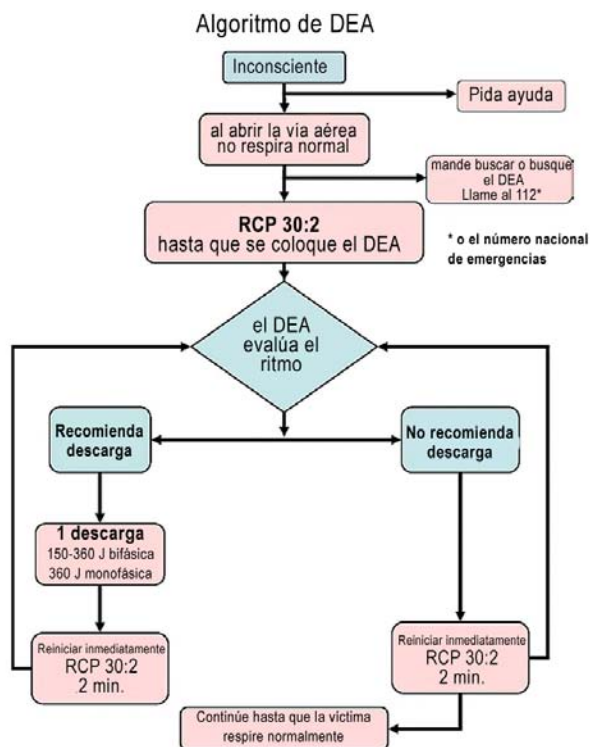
Algoritmo de DEA

Inconsciente

Pida ayuda

al abrir la vía aérea no respira normal

mande buscar o busque el DEA Llame al 112*

RCP 30:2 hasta que se coloque el DEA

* o el número nacional de emergencias

el DEA evalúa el ritmo

Recomienda descarga

No recomienda descarga

1 descarga
150-360 J bifásica
360 J monofásica

Reiniciar inmediatamente
RCP 30:2
2 min.

Reiniciar inmediatamente
RCP 30:2
2 min.

Continúe hasta que la víctima respire normalmente